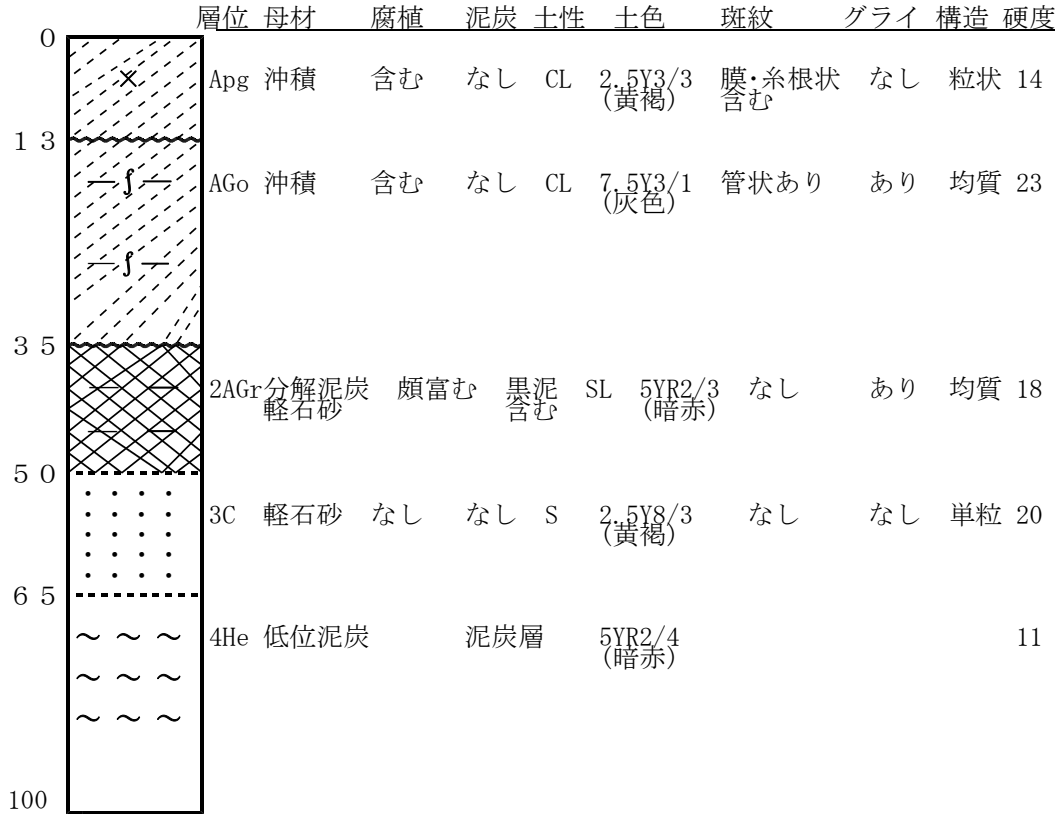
| | 層位 | 母材 | 腐植 | 泥炭 | 土性 | 土色 | 斑紋 | グライ | 構造 | 硬度 |
|---|---|---|---|---|---|---|---|---|---|---|
| 0 | Apg | 沖積 | 含む | なし | CL | 2.5Y3/3 (黄褐) | 膜･糸根状含む | なし | 粒状 | 14 |
| 13 | AGo | 沖積 | 含む | なし | CL | 7.5Y3/1 (灰色) | 管状あり | あり | 均質 | 23 |
| 35 | 2AGr | 分解泥炭 軽石砂 | 頗富む | 黒泥含む | SL | 5YR2/3 (暗赤) | なし | あり | 均質 | 18 |
| 50 | 3C | 軽石砂 | なし | なし | S | 2.5Y8/3 (黄褐) | なし | なし | 単粒 | 20 |
| 65 | 4He | 低位泥炭 | | 泥炭層 | | 5YR2/4 (暗赤) | | | | 11 |
| 100 | | | | | | | | | | |